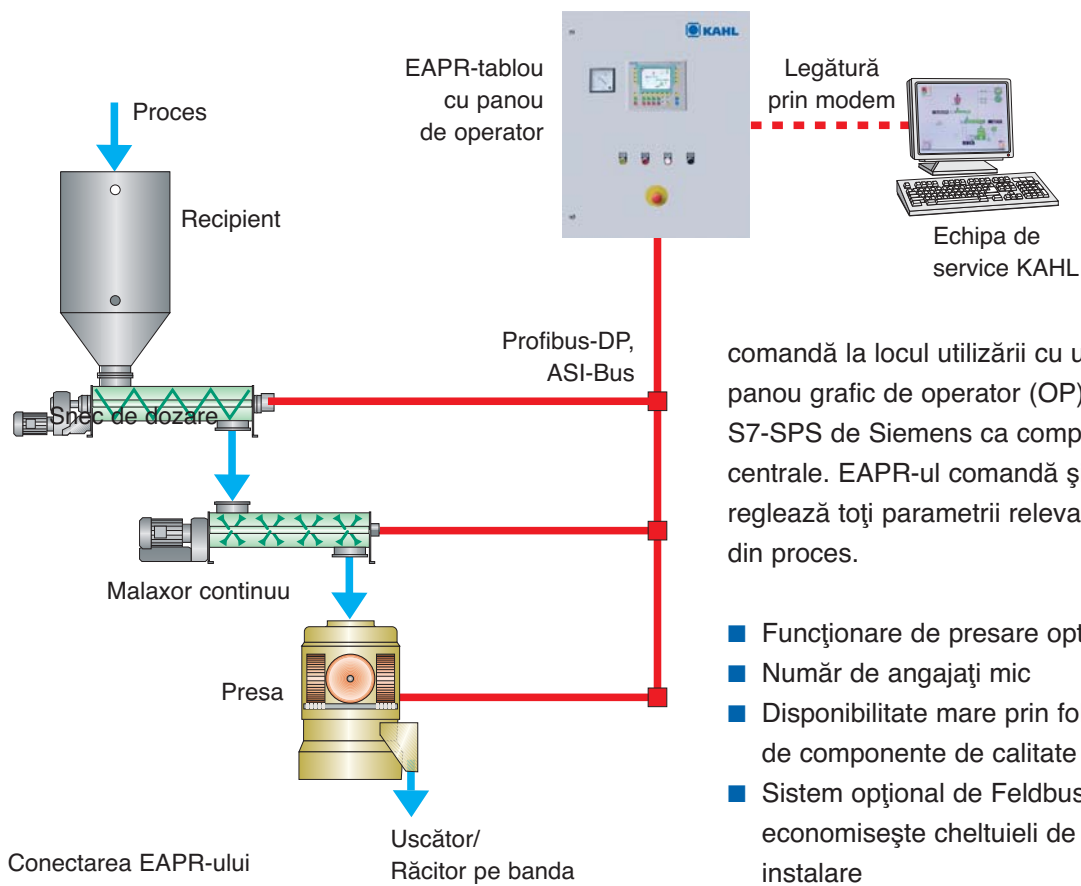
EAPR-tablou cu panou de operator

KAHL

Legătură prin modem

Echipa de service KAHL

Proces

Recipient

Profibus-DP, ASI-Bus

Snec de dozare

Malaxor continuu

Presa

Uscător/ Răcitor pe banda

Conectarea EAPR-ului

comandă la locul utilizării cu u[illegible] panou grafic de operator (OP)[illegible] S7-SPS de Siemens ca comp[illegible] centrale. EAPR-ul comandă ş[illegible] reglează toţi parametrii releva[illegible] din proces.

■ Funcţionare de presare opt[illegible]
■ Număr de angajaţi mic
■ Disponibilitate mare prin fo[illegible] de componente de calitate
■ Sistem opţional de Feldbus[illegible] economiseşte cheltuieli de instalare